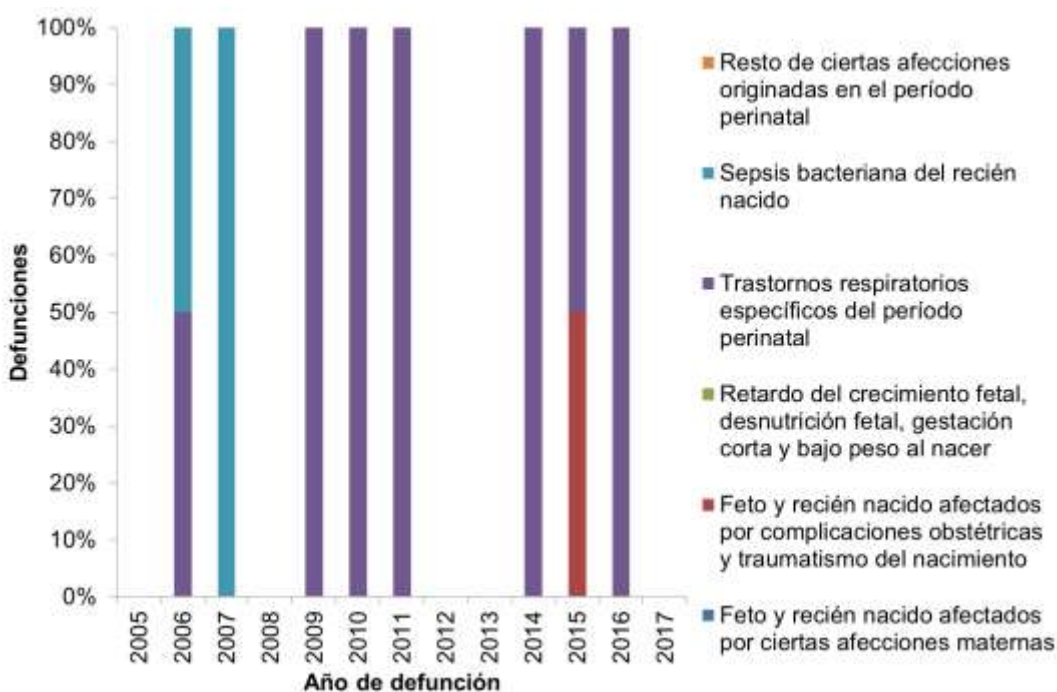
Defunciones

100%
90%
80%
70%
60%
50%
40%
30%
20%
10%
0%

2005
2006
2007
2008
2009
2010
2011
2012
2013
2014
2015
2016
2017

Año de defunción

Resto de ciertas afecciones originadas en el período perinatal

Sepsis bacteriana del recién nacido

Trastornos respiratorios específicos del período perinatal

Retardo del crecimiento fetal, desnutrición fetal, gestación corta y bajo peso al nacer

Feto y recién nacido afectados por complicaciones obstétricas y traumatismo del nacimiento

Feto y recién nacido afectados por ciertas afecciones maternas